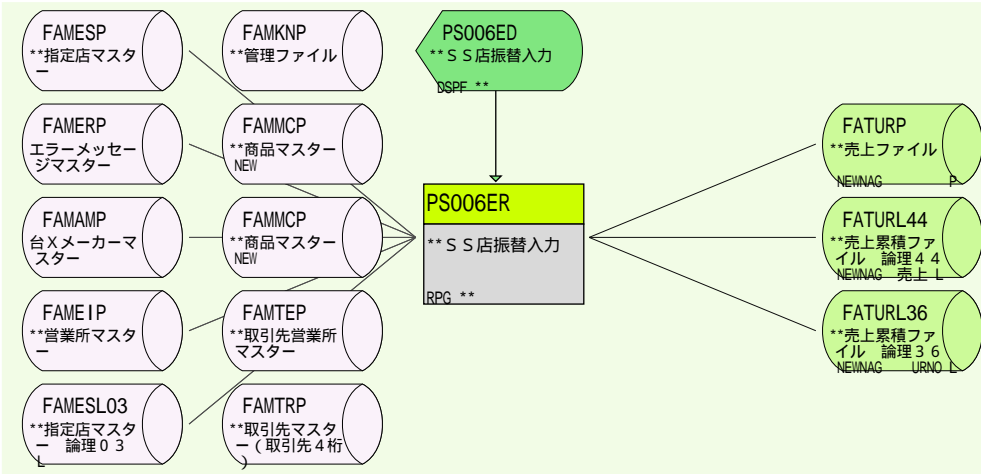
FAMESP
**指定店マスター

FAMKNP
**管理ファイル

PS006ED
**ＳＳ店振替入力
DSPF **

FAMERP
エラーメッセージマスター

FAMMCP
**商品マスター
NEW

FATURP
**売上ファイル
NEWNAG P

PS006ER
**ＳＳ店振替入力
RPG **

FAMAMP
台Ｘメーカーマスター

FAMMCP
**商品マスター
NEW

FATURL44
**売上累積ファイル　論理４４
NEWNAG 売上 L

FAMEIP
**営業所マスター

FAMTEP
**取引先営業所マスター

FATURL36
**売上累積ファイル　論理３６
NEWNAG URNO L

FAMESL03
**指定店マスター　論理０３
L

FAMTRP
**取引先マスター（取引先４桁）